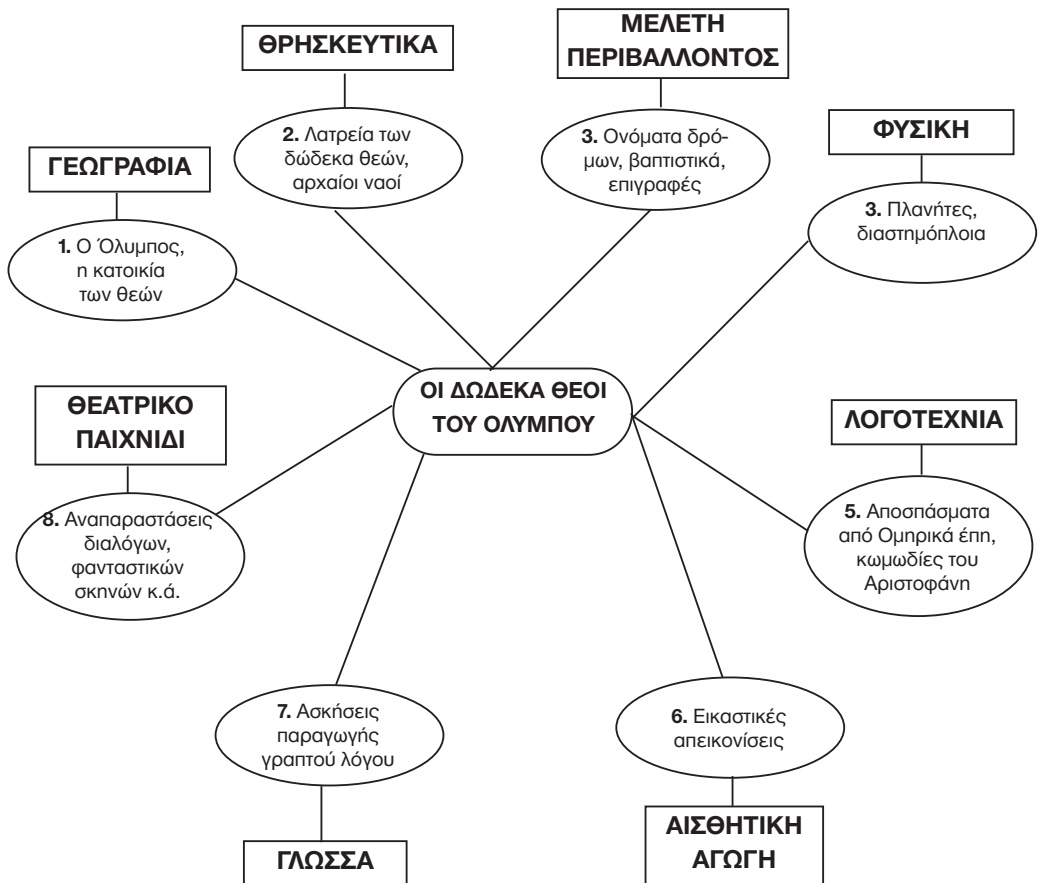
ΘΡΗΣΚΕΥΤΙΚΑ

ΜΕΛΕΤΗ ΠΕΡΙΒΑΛΛΟΝΤΟΣ

ΦΥΣΙΚΗ

ΓΕΩΓΡΑΦΙΑ

**2.** Λατρεία των δώδεκα θεών, αρχαίοι ναοί

**3.** Ονόματα δρόμων, βαπτιστικά, επιγραφές

**3.** Πλανήτες, διαστημόπλοια

**1.** Ο Όλυμπος, η κατοικία των θεών

ΟΙ ΔΩΔΕΚΑ ΘΕΟΙ ΤΟΥ ΟΛΥΜΠΟΥ

ΘΕΑΤΡΙΚΟ ΠΑΙΧΝΙΔΙ

ΛΟΓΟΤΕΧΝΙΑ

**8.** Αναπαραστάσεις διαλόγων, φανταστικών σκηνών κ.ά.

**5.** Αποσπάσματα από Ομηρικά έπη, κωμωδίες του Αριστοφάνη

**7.** Ασκήσεις παραγωγής γραπτού λόγου

**6.** Εικαστικές απεικονίσεις

ΓΛΩΣΣΑ

ΑΙΣΘΗΤΙΚΗ ΑΓΩΓΗ